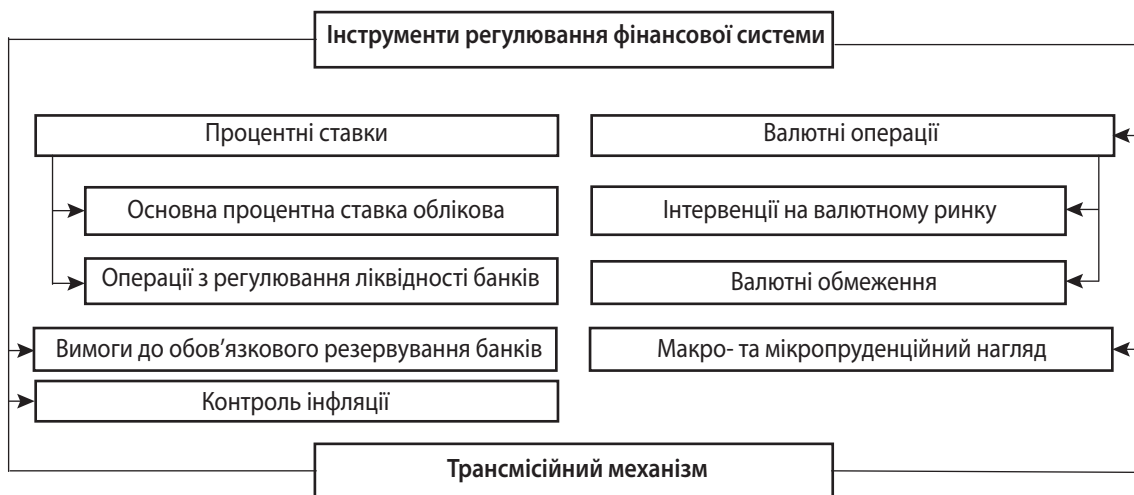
Інструменти регулювання фінансової системи

Процентні ставки

Основна процентна ставка облікова

Операції з регулювання ліквідності банків

Вимоги до обов'язкового резервування банків

Контроль інфляції

Валютні операції

Інтервенції на валютному ринку

Валютні обмеження

Макро- та мікропруденційний нагляд

Трансмісійний механізм